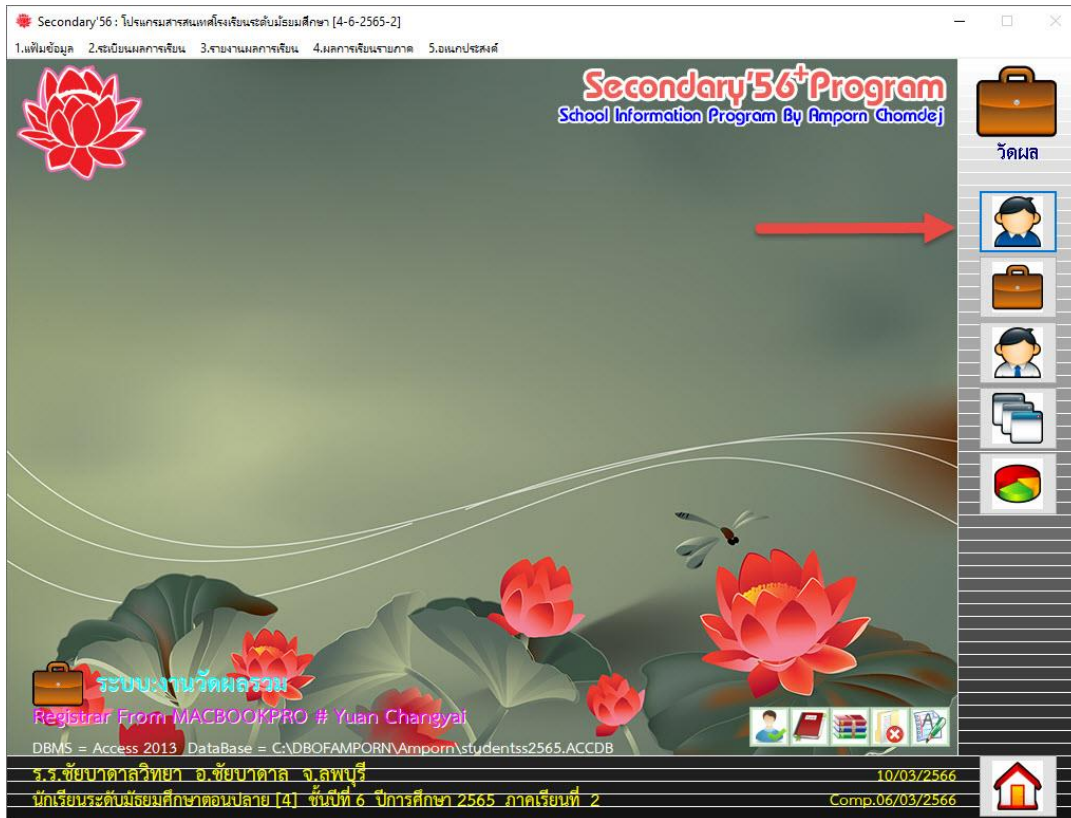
Secondary'56 : โปรแกรมสารสนเทศโรงเรียนระดับมัธยมศึกษา [4-6-2565-2]

1.แฟ้มข้อมูล 2.ระเบียนผลการเรียน 3.รายงานผลการเรียน 4.ผลการเรียนรายภาค 5.อเนกประสงค์

Secondary'56+Program
School Information Program By Amporn Chomdej

วัดผล

ระบบงานวัดผลรวม
Registrar From MACBOOKPRO # Yuan Changyai
DBMS = Access 2013 DataBase = C:\DBOFAMPORN\Amporn\studentss2565.ACCDB

ร.ร.ชัยบาดาลวิทยา อ.ชัยบาดาล จ.ลพบุรี
10/03/2566
นักเรียนระดับมัธยมศึกษาตอนปลาย [4] ชั้นปีที่ 6 ปีการศึกษา 2565 ภาคเรียนที่ 2
Comp.06/03/2566